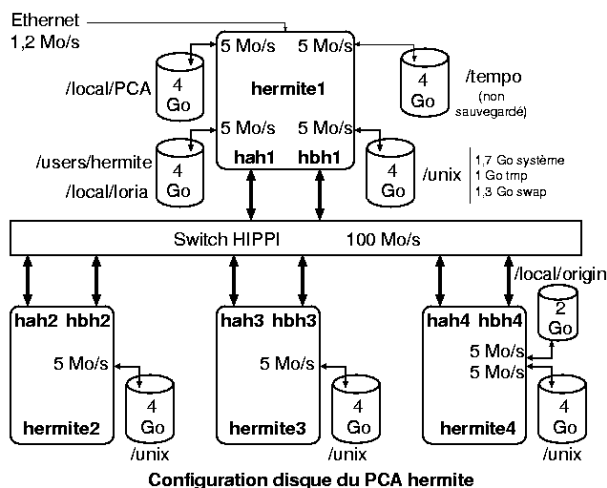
Ethernet
1,2 Mo/s

/local/PCA
4
Go

5 Mo/s
5 Mo/s
hermite1

4
Go
/tempo
(non sauvegardé)

/users/hermite
/local/loria
4
Go

5 Mo/s
5 Mo/s
hah1
hbh1

4
Go
/unix
1,7 Go système
1 Go tmp
1,3 Go swap

Switch HIPPI
100 Mo/s

hah2
hbh2
5 Mo/s
hermite2
4
Go
/unix

hah3
hbh3
5 Mo/s
hermite3
4
Go
/unix

/local/origin
2
Go
hah4
hbh4
5 Mo/s
5 Mo/s
hermite4
4
Go
/unix

Configuration disque du PCA hermite